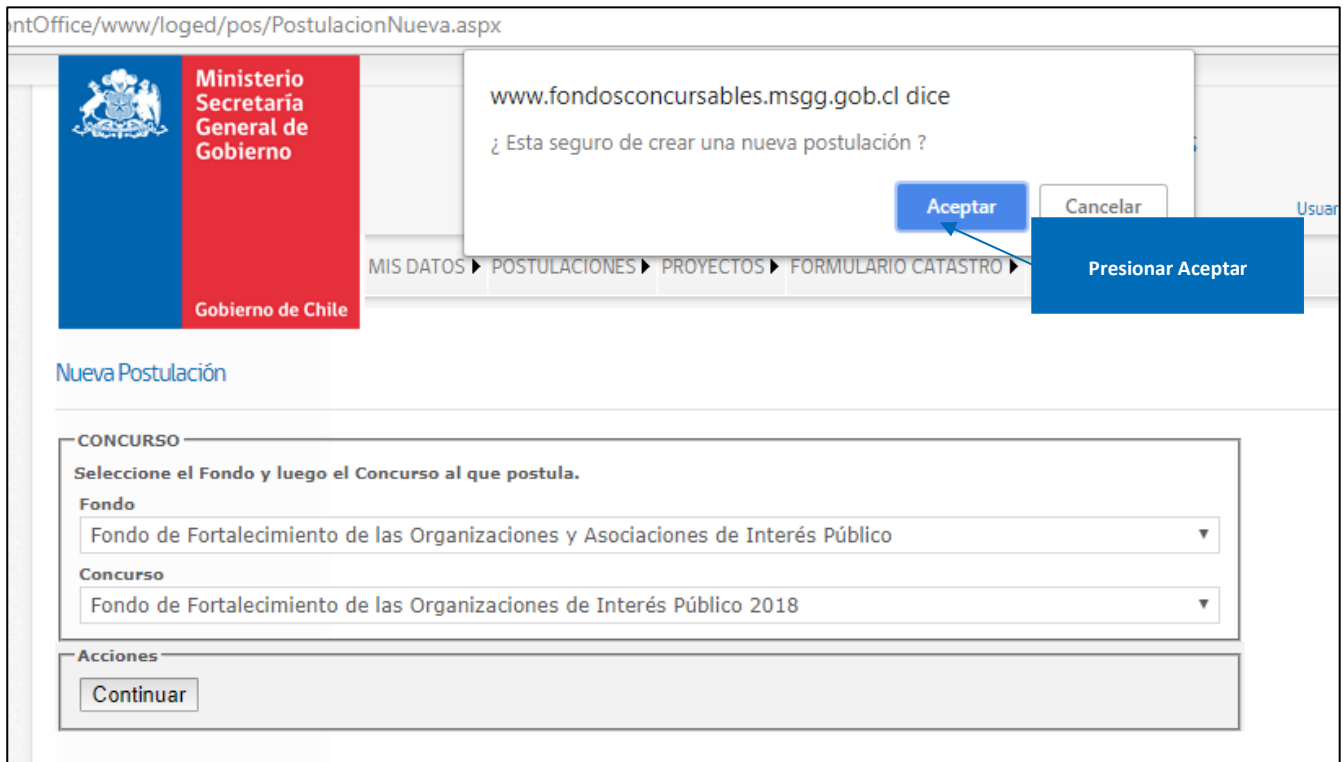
ontOffice/www/loged/pos/PostulacionNueva.aspx

Ministerio Secretaría General de Gobierno

Gobierno de Chile

www.fondosconcursables.msgg.gob.cl dice

¿ Esta seguro de crear una nueva postulación ?

Aceptar

Cancelar

Usuar

Presionar Aceptar

MIS DATOS ▸ POSTULACIONES ▸ PROYECTOS ▸ FORMULARIO CATASTRO ▸

Nueva Postulación

CONCURSO

Seleccione el Fondo y luego el Concurso al que postula.

Fondo

Fondo de Fortalecimiento de las Organizaciones y Asociaciones de Interés Público

Concurso

Fondo de Fortalecimiento de las Organizaciones de Interés Público 2018

Acciones

Continuar